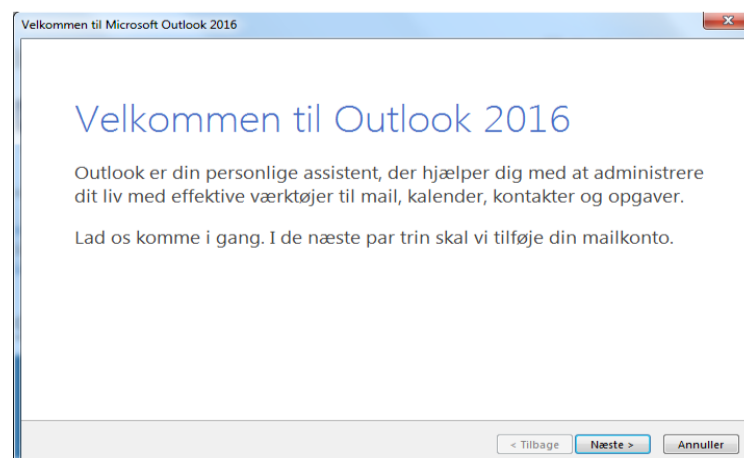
Velkommen til Microsoft Outlook 2016

Velkommen til Outlook 2016

Outlook er din personlige assistent, der hjælper dig med at administrere dit liv med effektive værktøjer til mail, kalender, kontakter og opgaver.

Lad os komme i gang. I de næste par trin skal vi tilføje din mailkonto.

< Tilbage
Næste >
Annuller